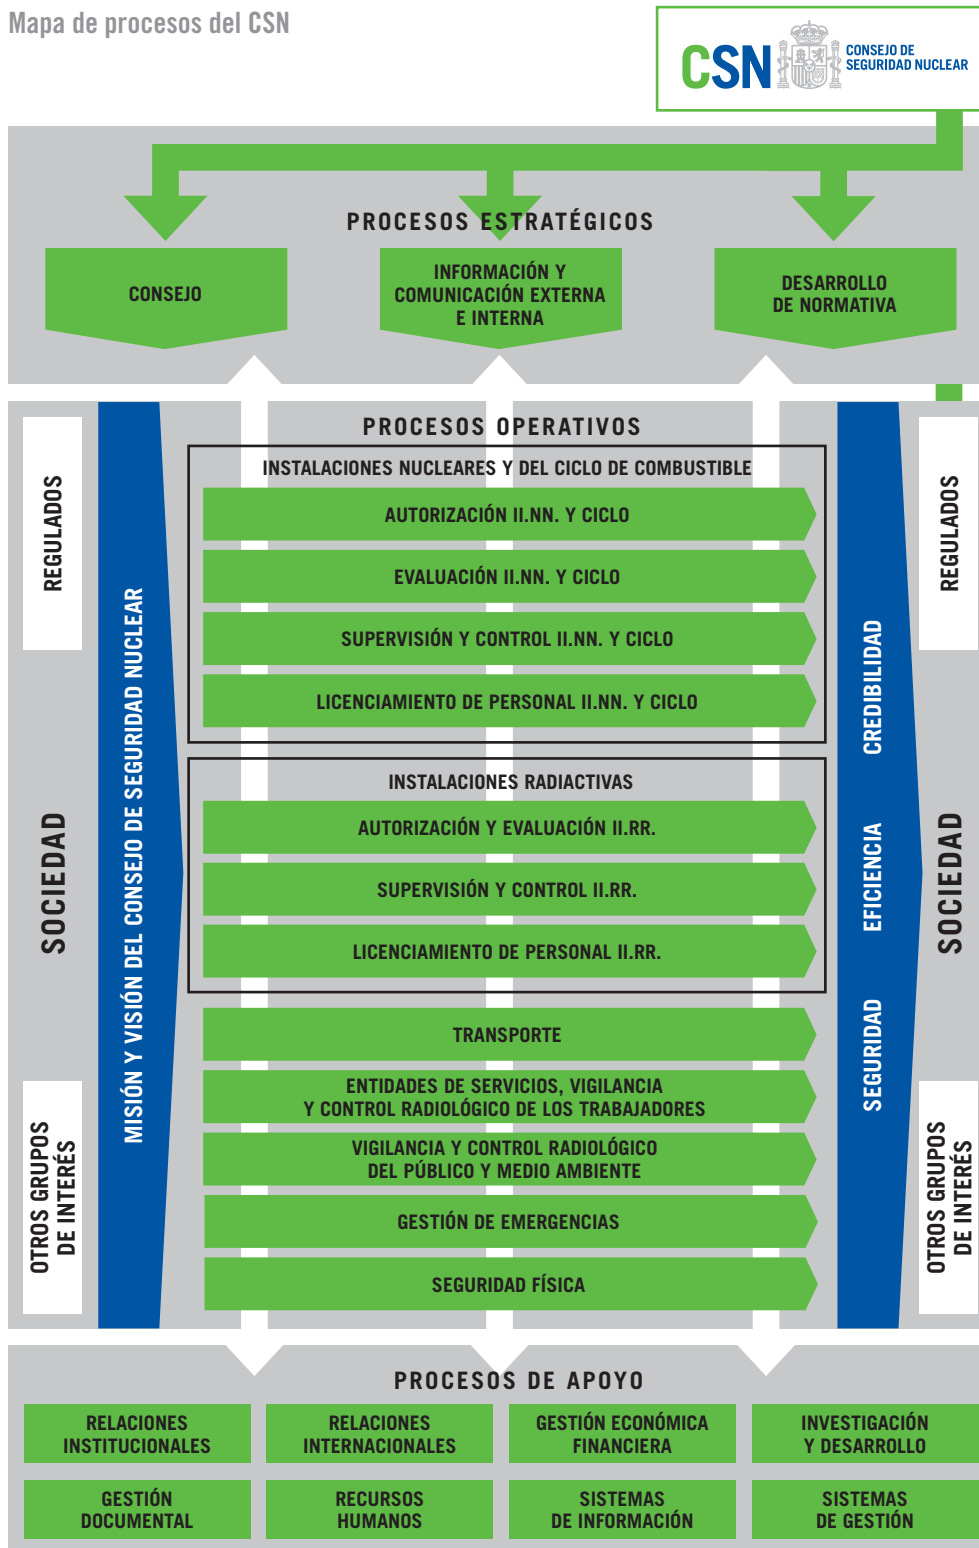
Mapa de procesos del CSN

CSN CONSEJO DE SEGURIDAD NUCLEAR

PROCESOS ESTRATÉGICOS

CONSEJO

INFORMACIÓN Y COMUNICACIÓN EXTERNA E INTERNA

DESARROLLO DE NORMATIVA

PROCESOS OPERATIVOS

REGULADOS

SOCIEDAD

OTROS GRUPOS DE INTERÉS

MISIÓN Y VISIÓN DEL CONSEJO DE SEGURIDAD NUCLEAR

INSTALACIONES NUCLEARES Y DEL CICLO DE COMBUSTIBLE

AUTORIZACIÓN II.NN. Y CICLO

EVALUACIÓN II.NN. Y CICLO

SUPERVISIÓN Y CONTROL II.NN. Y CICLO

LICENCIAMIENTO DE PERSONAL II.NN. Y CICLO

INSTALACIONES RADIACTIVAS

AUTORIZACIÓN Y EVALUACIÓN II.RR.

SUPERVISIÓN Y CONTROL II.RR.

LICENCIAMIENTO DE PERSONAL II.RR.

TRANSPORTE

ENTIDADES DE SERVICIOS, VIGILANCIA Y CONTROL RADIOLÓGICO DE LOS TRABAJADORES

VIGILANCIA Y CONTROL RADIOLÓGICO DEL PÚBLICO Y MEDIO AMBIENTE

GESTIÓN DE EMERGENCIAS

SEGURIDAD FÍSICA

CREDIBILIDAD

EFICIENCIA

SEGURIDAD

REGULADOS

SOCIEDAD

OTROS GRUPOS DE INTERÉS

PROCESOS DE APOYO

RELACIONES INSTITUCIONALES

RELACIONES INTERNACIONALES

GESTIÓN ECONÓMICA FINANCIERA

INVESTIGACIÓN Y DESARROLLO

GESTIÓN DOCUMENTAL

RECURSOS HUMANOS

SISTEMAS DE INFORMACIÓN

SISTEMAS DE GESTIÓN